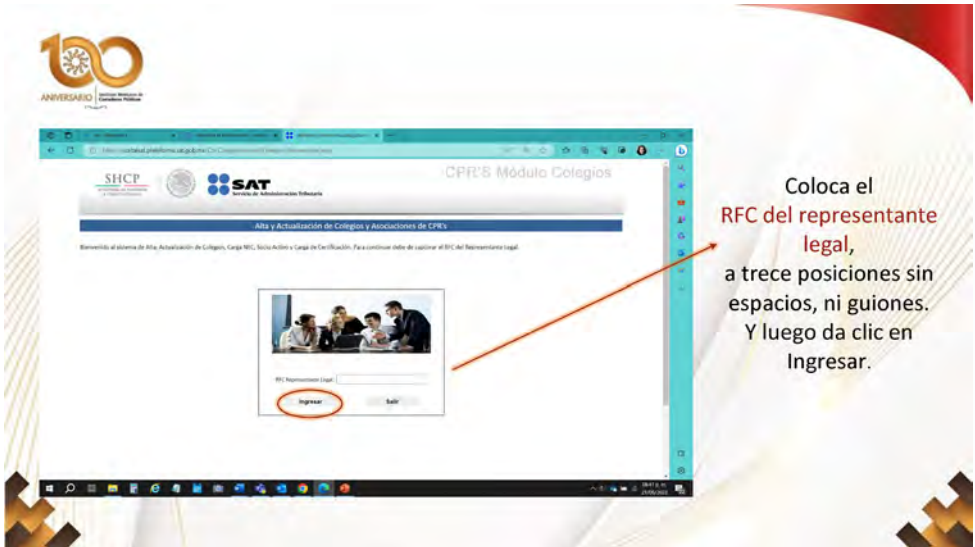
100 ANIVERSARIO Instituto Mexicano de Contadores Públicos

SHCP

SAT Servicio de Administración Tributaria

CPR'S Módulo Colegios

Alta y Actualización de Colegios y Asociaciones de CPR's

Bienvenido al sistema de Alta, Actualización de Colegios, Carga NEC, Socio Activo y Carga de Certificación. Para continuar debe de capturar el RFC del Representante Legal.

RFC Representante Legal:

Ingresar

Salir

Coloca el RFC del representante legal, a trece posiciones sin espacios, ni guiones. Y luego da clic en Ingresar.